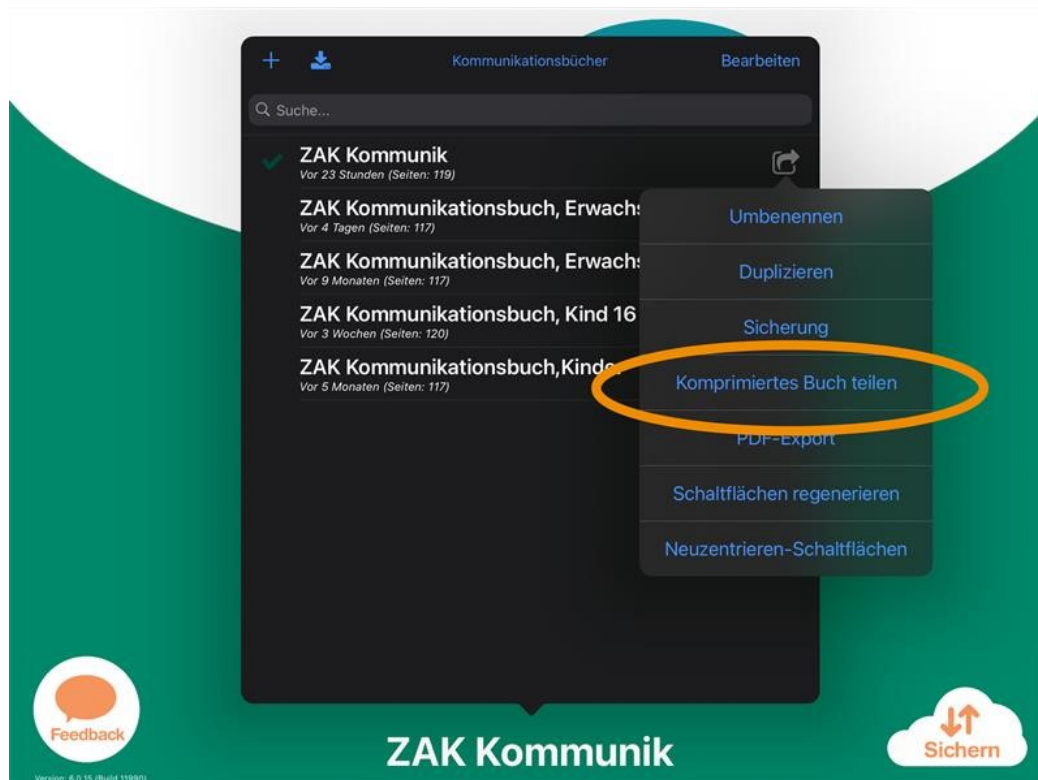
+ Kommunikationsbücher Bearbeiten

Suche...

ZAK Kommunik
Vor 23 Stunden (Seiten: 119)

ZAK Kommunikationsbuch, Erwachs
Vor 4 Tagen (Seiten: 117)

ZAK Kommunikationsbuch, Erwachs
Vor 9 Monaten (Seiten: 117)

ZAK Kommunikationsbuch, Kind 16
Vor 3 Wochen (Seiten: 120)

ZAK Kommunikationsbuch,Kind
Vor 5 Monaten (Seiten: 117)

Umbenennen

Duplizieren

Sicherung

Komprimiertes Buch teilen

PDF-Export

Schaltflächen regenerieren

Neuzentrieren-Schaltflächen

Feedback

Version: 6.0.15 (Build 11990)

ZAK Kommunik

Sichern